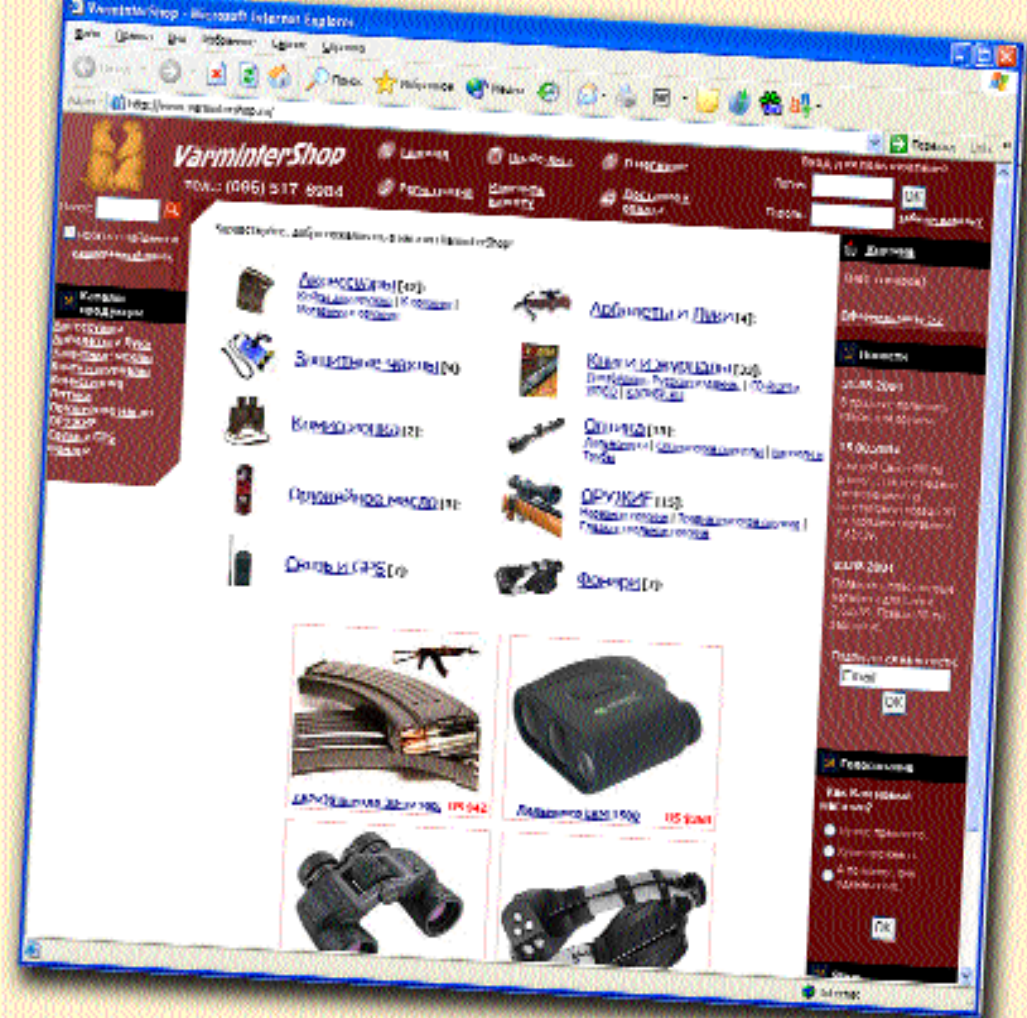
VarminterShop - Microsoft Internet Explorer

Файл Правка Вид Избранное Сервис Справка

Назад Поиск Избранное Медиа

Адрес http://www.varmintershop.ua/

Переход

VarminterShop

Тел.: (066) 517 8084

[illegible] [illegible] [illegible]

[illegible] Корзина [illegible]

Вход для постоянных покупателей

Логин: OK

Пароль:

Поиск:

Каталог продукции

Приветствуем, добро пожаловать в магазин VarminterShop!

Аксессуары[42]:
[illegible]

Арбалеты и Луки[4]:

Защитные чехлы[9]:

Книги и журналы[20]:
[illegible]

Бинокли[2]:

Оптика[11]:
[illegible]

Оружейное масло[8]:

ОРУЖИЕ[15]:
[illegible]

Связь и GPS[7]:

Фонари[7]:

Дальномер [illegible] 1000

Новости

Голосование

OK

OK

Интернет